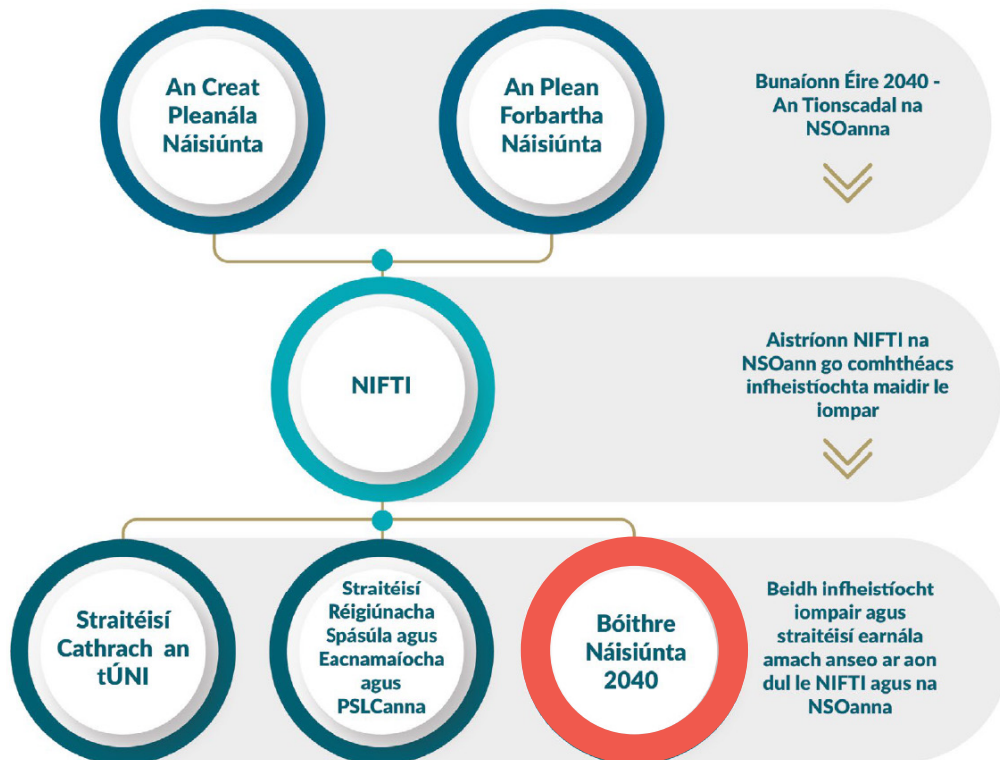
An Creat Pleanála Náisiúnta

An Plean Forbartha Náisiúnta

Bunaíonn Éire 2040 - An Tionscadal na NSOanna

NIFTI

Aistríonn NIFTI na NSOann go comhthéacs infheistíochta maidir le iompar

Straitéisí Cathrach an tÚNI

Straitéisí Réigiúnacha Spásúla agus Eacnamaíocha agus PSLCanna

Bóithre Náisiúnta 2040

Beidh infheistíocht iompair agus straitéisí earnála amach anseo ar aon dul le NIFTI agus na NSOanna